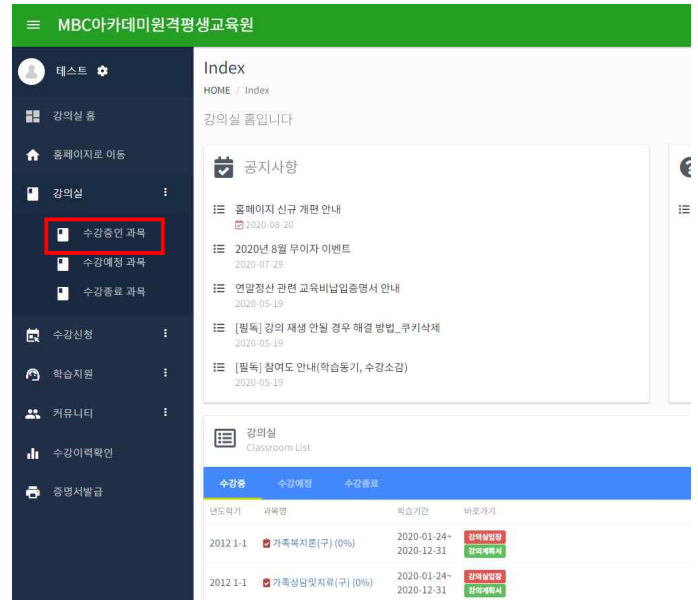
MBC아카데미원격평생교육원

테스트

강의실 홈
홈페이지로 이동
강의실
수강중인 과목
수강예정 과목
수강종료 과목
수강신청
학습지원
커뮤니티
수강이력확인
증명서발급

Index
HOME / Index

강의실 홈입니다

공지사항

홈페이지 신규 개편 안내
2020-08-20

2020년 8월 무이자 이벤트
2020-07-29

연말정산 관련 교육비납입증명서 안내
2020-05-19

[필독] 강의 재생 안될 경우 해결 방법_쿠키삭제
2020-05-19

[필독] 참여도 안내(학습동기, 수강소감)
2020-05-19

강의실
Classroom List

수강중 수강예정 수강종료

| 년도학기 | 과목명 | 학습기간 | 바로가기 |
|---|---|---|---|
| 2012 1-1 | 가족복지론(구) (0%) | 2020-01-24~ 2020-12-31 | 강의실입장 강의계획서 |
| 2012 1-1 | 가족상담및치료(구) (0%) | 2020-01-24~ 2020-12-31 | 강의실입장 강의계획서 |